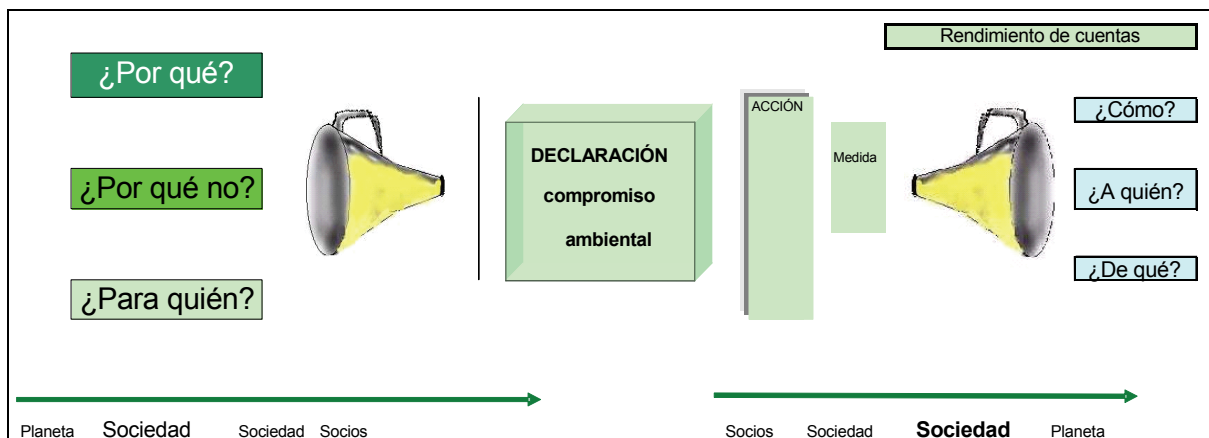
Rendimiento de cuentas

¿Por qué?

¿Por qué no?

¿Para quién?

DECLARACIÓN compromiso ambiental

ACCIÓN

Medida

¿Cómo?

¿A quién?

¿De qué?

Planeta Sociedad Sociedad Socios

Socios Sociedad Sociedad Planeta